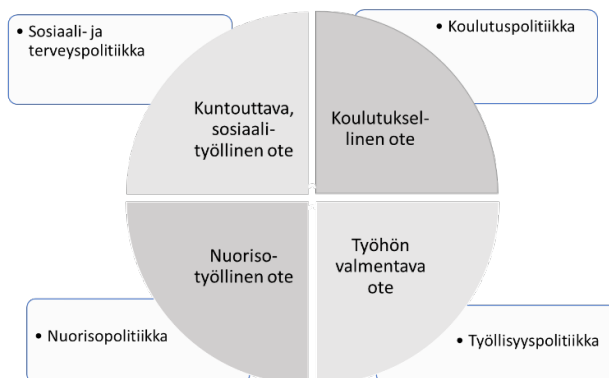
• Sosiaali- ja terveyspolitiikka

• Koulutuspolitiikka

Kuntouttava, sosiaalityöllinen ote

Koulutuksellinen ote

Nuorisotyöllinen ote

Työhön valmentava ote

• Nuorisopolitiikka

• Työllisyyspolitiikka